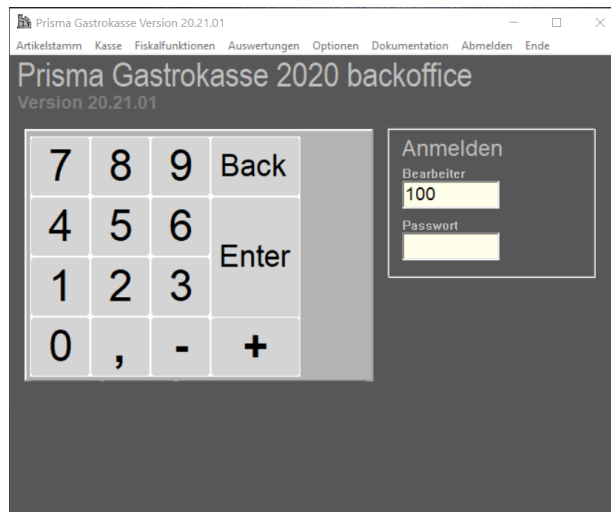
Prisma Gastrokasse Version 20.21.01

Artikelstamm Kasse Fiskalfunktionen Auswertungen Optionen Dokumentation Abmelden Ende

Prisma Gastrokasse 2020 backoffice
Version 20.21.01

| 7 | 8 | 9 | Back |
|---|---|---|---|
| 4 | 5 | 6 | Enter |
| 1 | 2 | 3 | |
| 0 | , | - | + |

Anmelden
Bearbeiter
100
Passwort